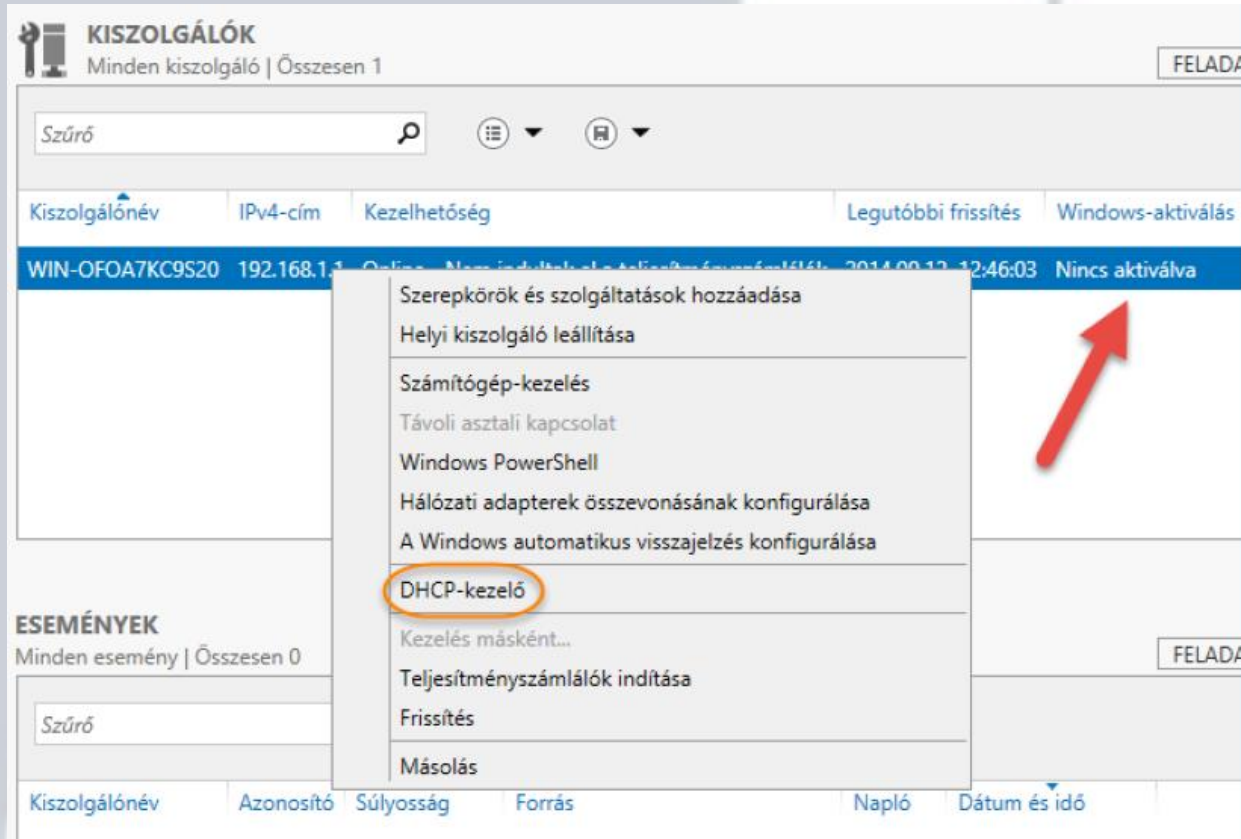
KISZOLGÁLÓK
Minden kiszolgáló | Összesen 1

FELADA

Szűrő

| Kiszolgálónév | IPv4-cím | Kezelhetőség | Legutóbbi frissítés | Windows-aktiválás |
|---|---|---|---|---|
| WIN-OFOA7KC9S20 | 192.168.1.1 | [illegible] | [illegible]:46:03 | Nincs aktiválva |

Szerepkörök és szolgáltatások hozzáadása
Helyi kiszolgáló leállítása
Számítógép-kezelés
Távoli asztali kapcsolat
Windows PowerShell
Hálózati adapterek összevonásának konfigurálása
A Windows automatikus visszajelzés konfigurálása
DHCP-kezelő
Kezelés másként...
Teljesítményszámlálók indítása
Frissítés
Másolás

ESEMÉNYEK
Minden esemény | Összesen 0

FELADA

Szűrő

| Kiszolgálónév | Azonosító | Súlyosság | Forrás | Napló | Dátum és idő |
|---|---|---|---|---|---|